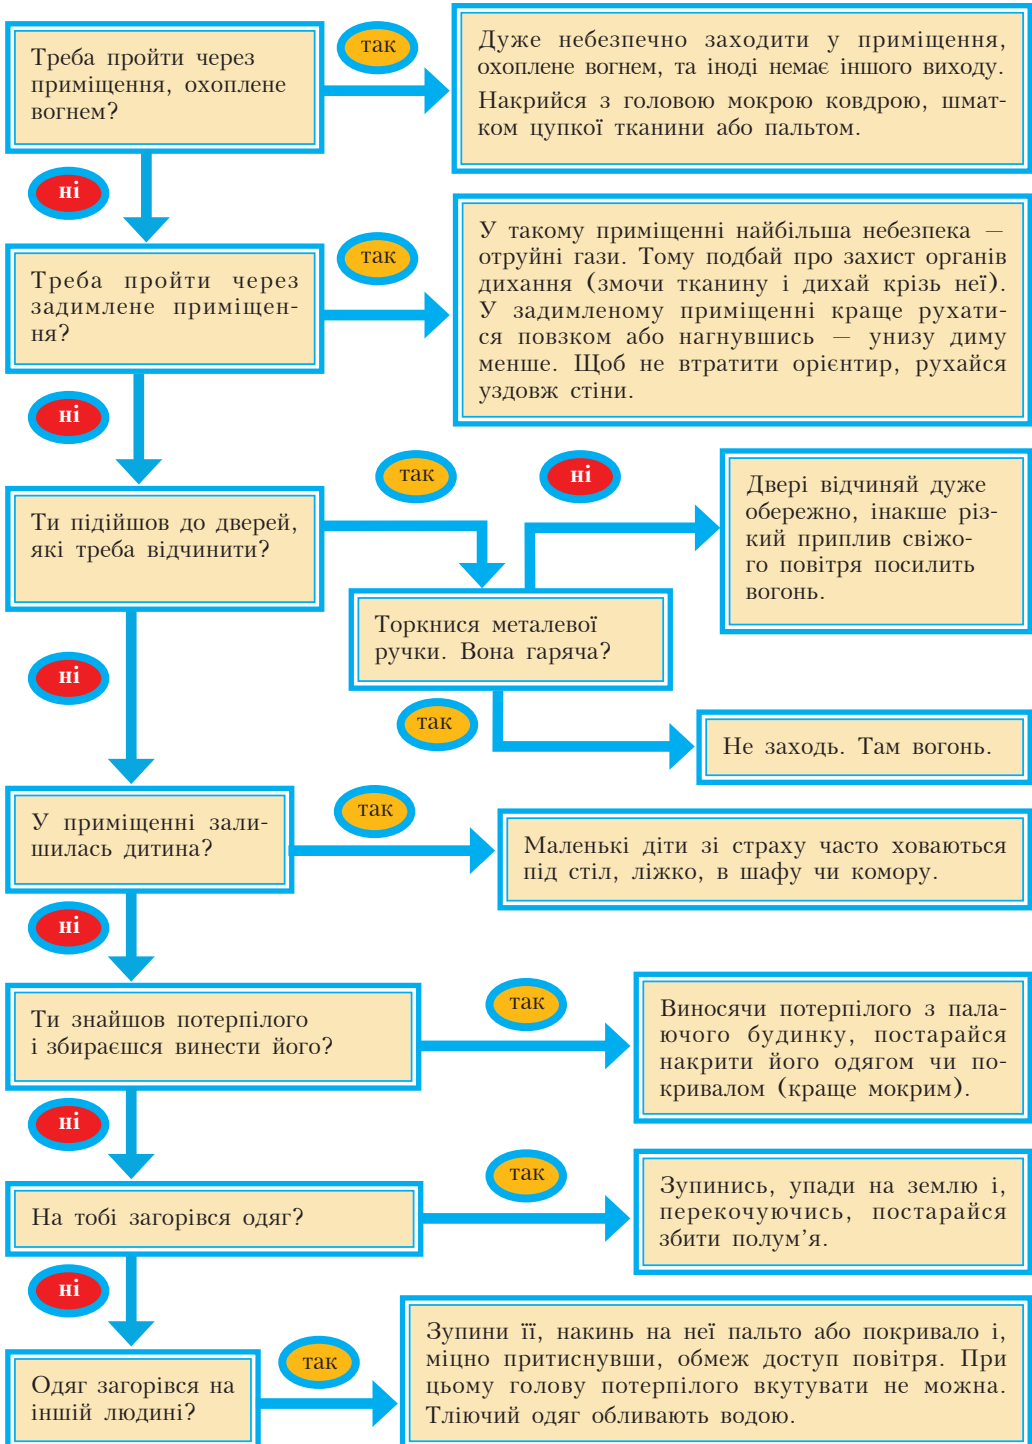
Треба пройти через приміщення, охоплене вогнем?

так

Дуже небезпечно заходити у приміщення, охоплене вогнем, та іноді немає іншого виходу. Накрийся з головою мокрою ковдрою, шматком цупкої тканини або пальтом.

ні

Треба пройти через задимлене приміщення?

так

У такому приміщенні найбільша небезпека — отруйні гази. Тому подбай про захист органів дихання (змочи тканину і дихай крізь неї). У задимленому приміщенні краще рухатися повзком або нагнувшись — унизу диму менше. Щоб не втратити орієнтир, рухайся уздовж стіни.

ні

Ти підійшов до дверей, які треба відчинити?

так

ні

Двері відчиняй дуже обережно, інакше різкий приплив свіжого повітря посилить вогонь.

Торкнися металевої ручки. Вона гаряча?

так

Не заходь. Там вогонь.

ні

У приміщенні залишилась дитина?

так

Маленькі діти зі страху часто ховаються під стіл, ліжко, в шафу чи комору.

ні

Ти знайшов потерпілого і збираєшся винести його?

так

Виносячи потерпілого з палаючого будинку, постарайся накрити його одягом чи покривалом (краще мокрим).

ні

На тобі загорівся одяг?

так

Зупинись, упади на землю і, перекочуючись, постарайся збити полум’я.

ні

Одяг загорівся на іншій людині?

так

Зупини її, накинь на неї пальто або покривало і, міцно притиснувши, обмеж доступ повітря. При цьому голову потерпілого вкутувати не можна. Тліючий одяг обливають водою.